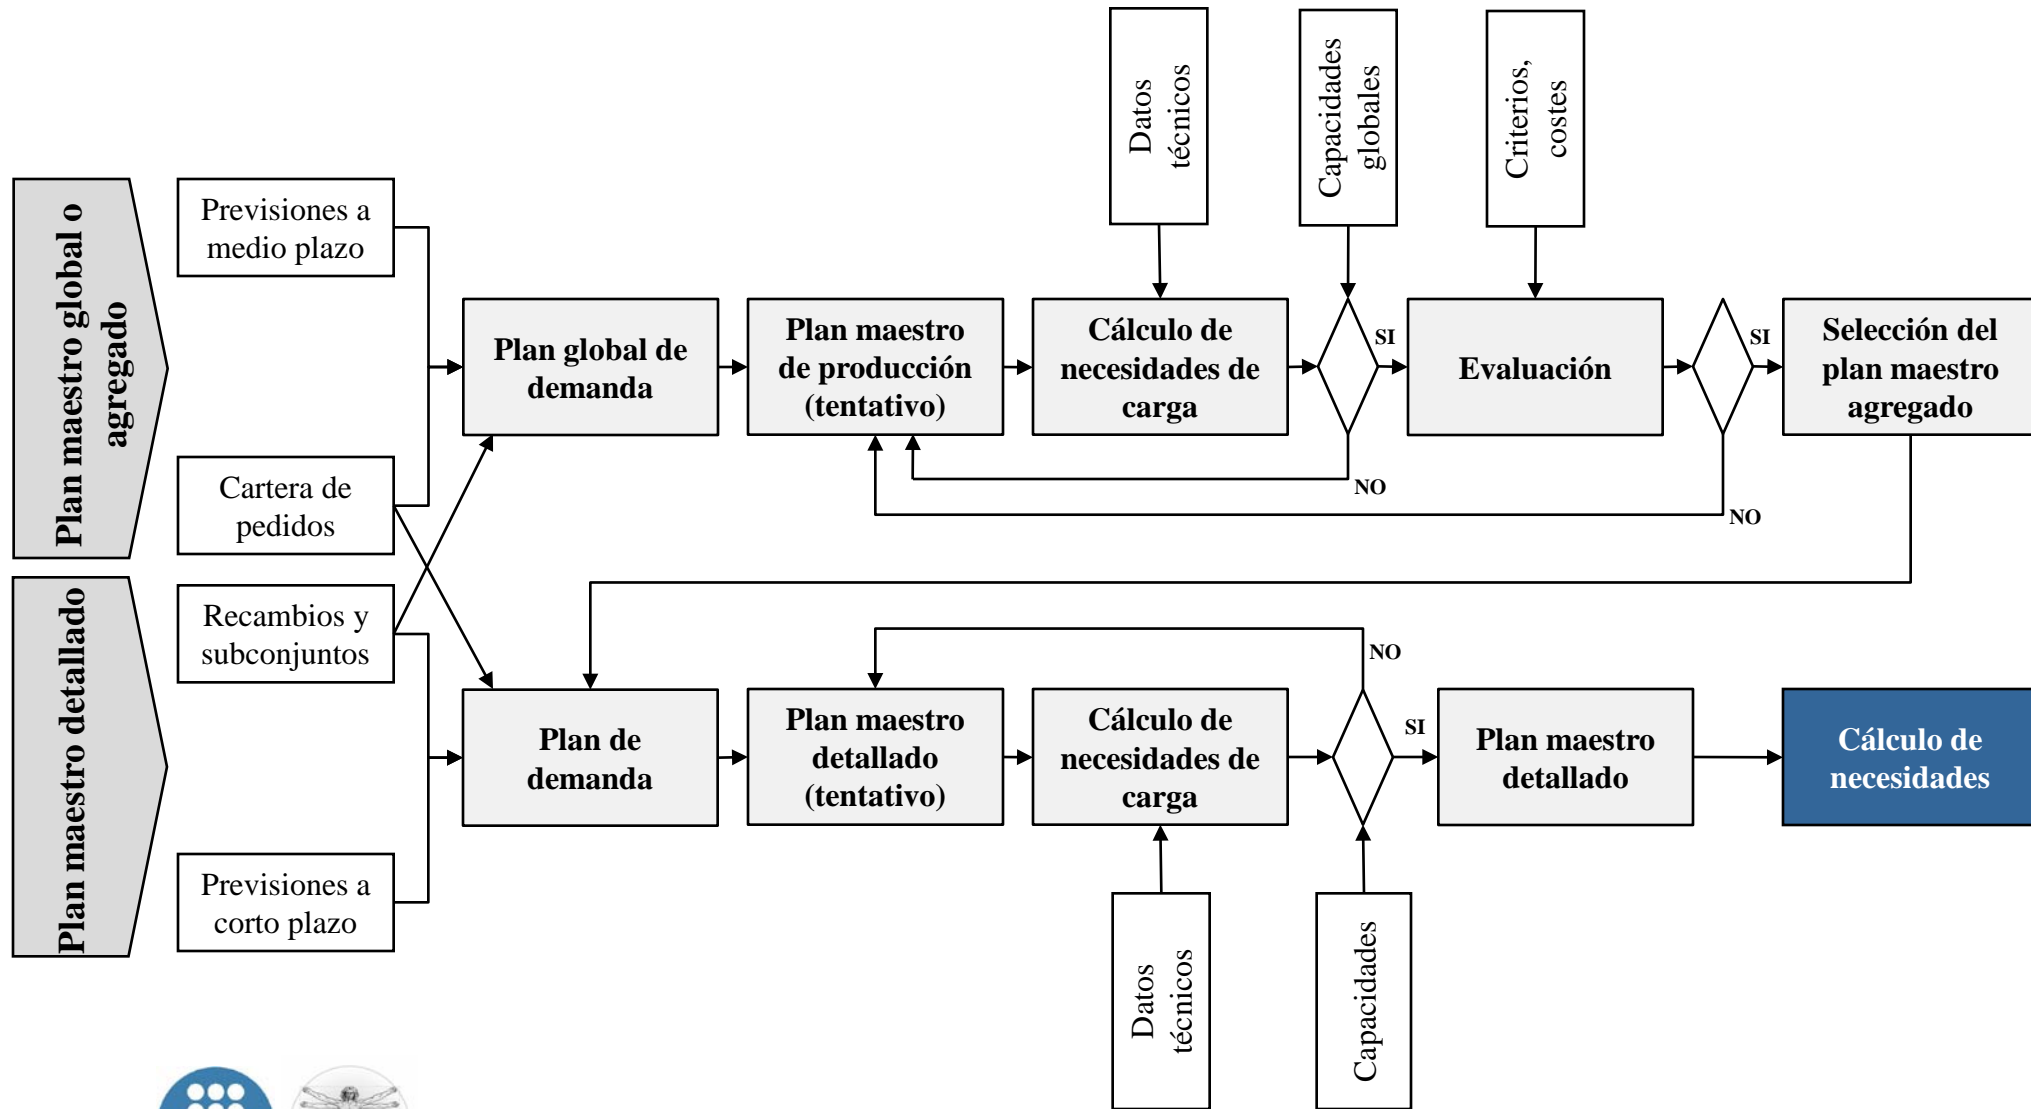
Plan maestro global o agregado

Previsiones a medio plazo

Cartera de pedidos

Datos técnicos

Capacidades globales

Criterios, costes

Plan global de demanda

Plan maestro de producción (tentativo)

Cálculo de necesidades de carga

SI

Evaluación

SI

Selección del plan maestro agregado

NO

NO

Plan maestro detallado

Recambios y subconjuntos

Previsiones a corto plazo

NO

Plan de demanda

Plan maestro detallado (tentativo)

Cálculo de necesidades de carga

SI

Plan maestro detallado

Cálculo de necesidades

Datos técnicos

Capacidades